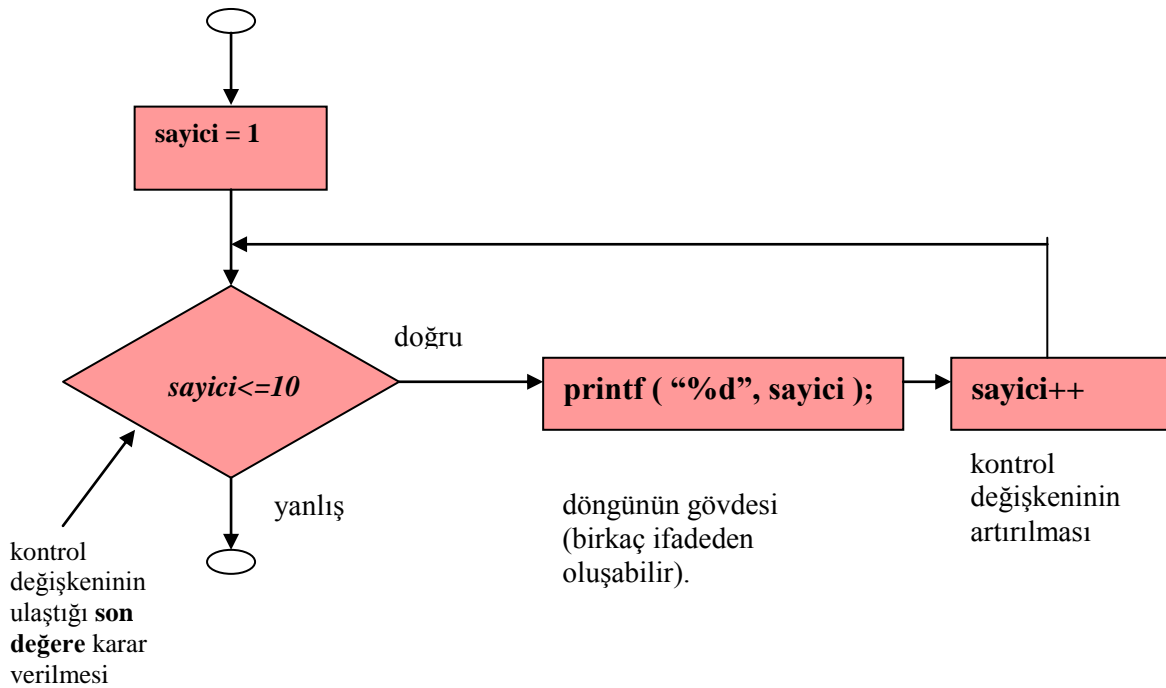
sayici = 1

doğru

sayici<=10

printf ( “%d”, sayici );

sayici++

yanlış

kontrol değişkeninin ulaştığı **son değere** karar verilmesi

döngünün gövdesi (birkaç ifadeden oluşabilir).

kontrol değişkeninin artırılması